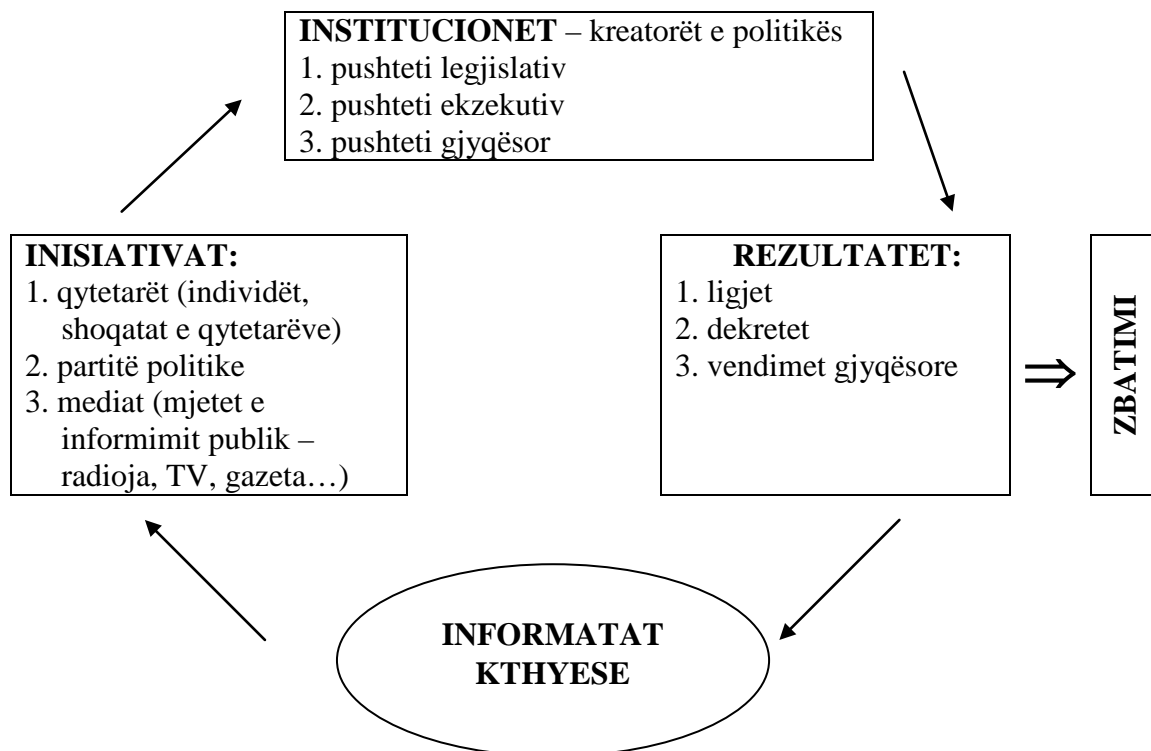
**INSTITUCIONET** – kreatorët e politikës
1. pushteti legjislativ
2. pushteti ekzekutiv
3. pushteti gjyqësor

**REZULTATET:**
1. ligjet
2. dekretet
3. vendimet gjyqësore

$\Rightarrow$

**ZBATIMI**

**INFORMATAT KTHYESE**

**INISIATIVAT:**
1. qytetarët (individët, shoqatat e qytetarëve)
2. partitë politike
3. mediat (mjetet e informimit publik – radioja, TV, gazeta…)